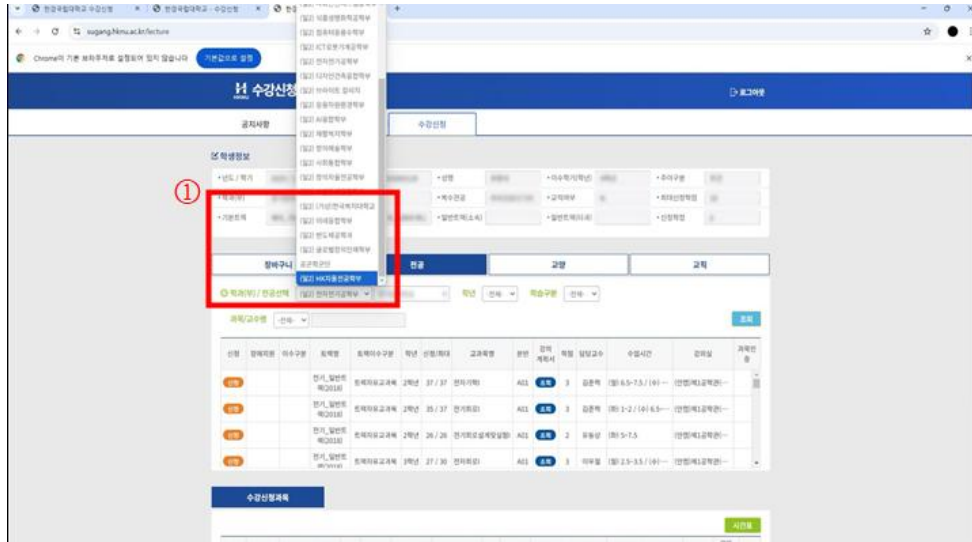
한경국립대학교 수강신청 | 한경국립대학교 - 수강신청 | 한경

sugang.hknu.ac.kr/lecture

Chrome이 기본 브라우저로 설정되어 있지 않습니다 기본값으로 설정

수강신청

로그아웃

공지사항

수강신청

학생정보

①

장바구니

전공

교양

교직

학과(부) / 전공선택

학년 전체

학수구분 전체

과목/교수명 -전체-

조회

[일반] 식품생명화학공학부
[일반] 컴퓨터응용수학부
[일반] ICT로봇기계공학부
[일반] 전자전기공학부
[일반] 디자인건축융합학부
[일반] 사회안전시스템공학부
[일반] 응용인문융합전공학부
[일반] 사회과학부
[일반] 웰빙식품학부
[일반] 평생교육학부
[일반] 사회복지학부
[일반] 창의융합공학부
[일반] 한국복지대학교
[일반] 미래융합학부
[일반] 반도체공학과
[일반] 글로벌창의인재학부
교양학관
[일반] HK지능전공학부
[일반] 전자전기공학부

| 신청 | 장바구니 | 이수구분 | 트랙명 | 트랙이수구분 | 학년 | 신청/제한 | 교과목명 | 분반 | 강의계획서 | 학점 | 담당교수 | 수업시간 | 강의실 | 과목인증 |
|---|---|---|---|---|---|---|---|---|---|---|---|---|---|---|
| 신청 | | | 전기_일반트랙(2018) | 트랙자유교과목 | 2학년 | 37 / 37 | 전자기학I | A01 | 조회 | 3 | 김준혁 | (월) 6.5~7.5 / (수)~ | (안성)제1공학관(~ | |
| 신청 | | | 전기_일반트랙(2018) | 트랙자유교과목 | 2학년 | 35 / 37 | 전기회로I | A01 | 조회 | 3 | 김준혁 | (화) 1~2 / (수) 6.5~ | (안성)제1공학관(~ | |
| 신청 | | | 전기_일반트랙(2018) | 트랙자유교과목 | 2학년 | 26 / 26 | 전기회로설계및실험I | A01 | 조회 | 2 | 유동균 | (화) 5~7.5 | (안성)제1공학관(~ | |
| 신청 | | | 전기_일반트랙(2018) | 트랙자유교과목 | 3학년 | 27 / 30 | 전자회로I | A01 | 조회 | 3 | 이우철 | (월) 2.5~3.5 / (수)~ | (안성)제1공학관(~ | |

수강신청과목

시간표